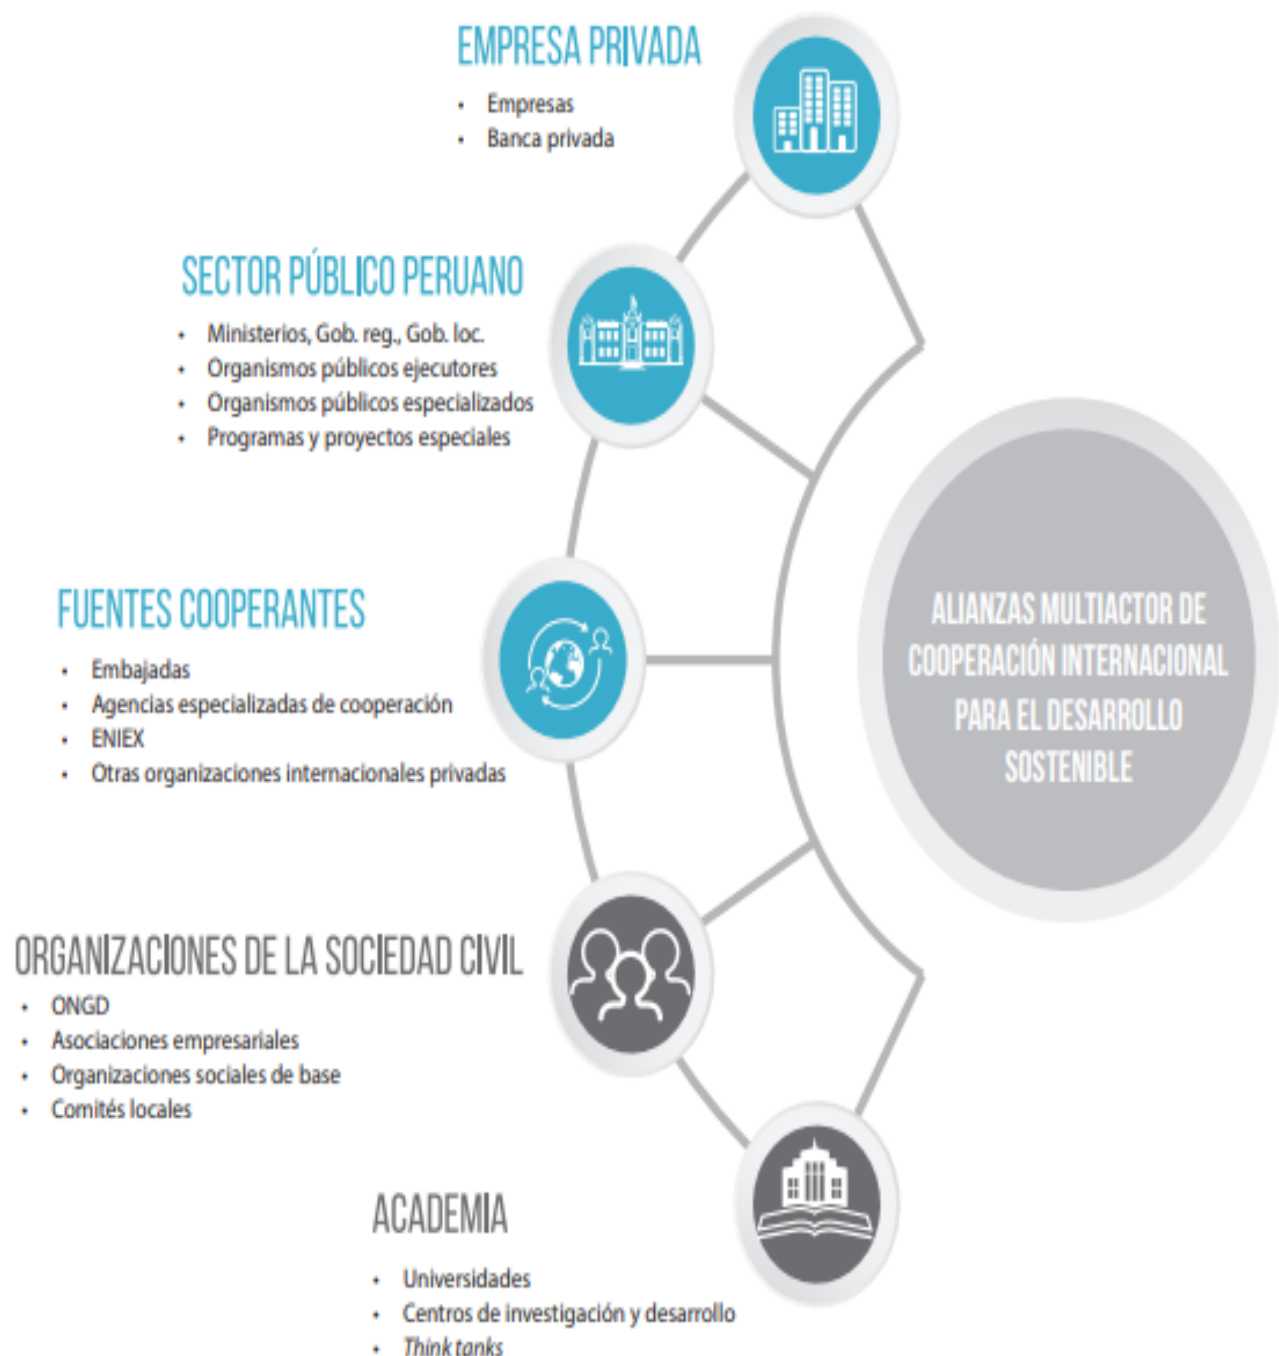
EMPRESA PRIVADA

- Empresas
- Banca privada

SECTOR PÚBLICO PERUANO

- Ministerios, Gob. reg., Gob. loc.
- Organismos públicos ejecutores
- Organismos públicos especializados
- Programas y proyectos especiales

FUENTES COOPERANTES

- Embajadas
- Agencias especializadas de cooperación
- ENIEX
- Otras organizaciones internacionales privadas

ORGANIZACIONES DE LA SOCIEDAD CIVIL

- ONGD
- Asociaciones empresariales
- Organizaciones sociales de base
- Comités locales

ACADEMIA

- Universidades
- Centros de investigación y desarrollo
- Think tanks

ALIANZAS MULTIACTOR DE COOPERACIÓN INTERNACIONAL PARA EL DESARROLLO SOSTENIBLE